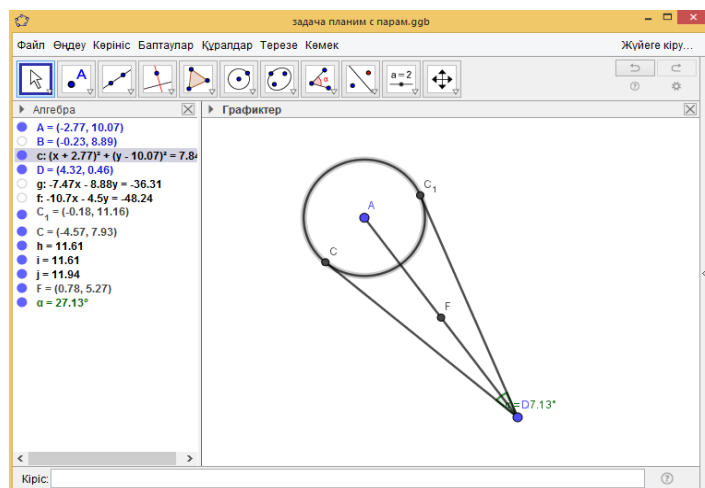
задача планим с парам.ggb

Файл Өңдеу Көрініс Баптаулар Құралдар Терезе Көмек

Жүйеге кіру...

a = 2

Алгебра

A = (-2.77, 10.07)
B = (-0.23, 8.89)
c: $(x + 2.77)^2 + (y - 10.07)^2 = 7.84$
D = (4.32, 0.46)
g: -7.47x - 8.88y = -36.31
f: -10.7x - 4.5y = -48.24
$C_1$ = (-0.18, 11.16)
C = (-4.57, 7.93)
h = 11.61
i = 11.61
j = 11.94
F = (0.78, 5.27)
α = 27.13°

Графиктер

$C_1$
A
C
F
D7.13°

Кіріс: